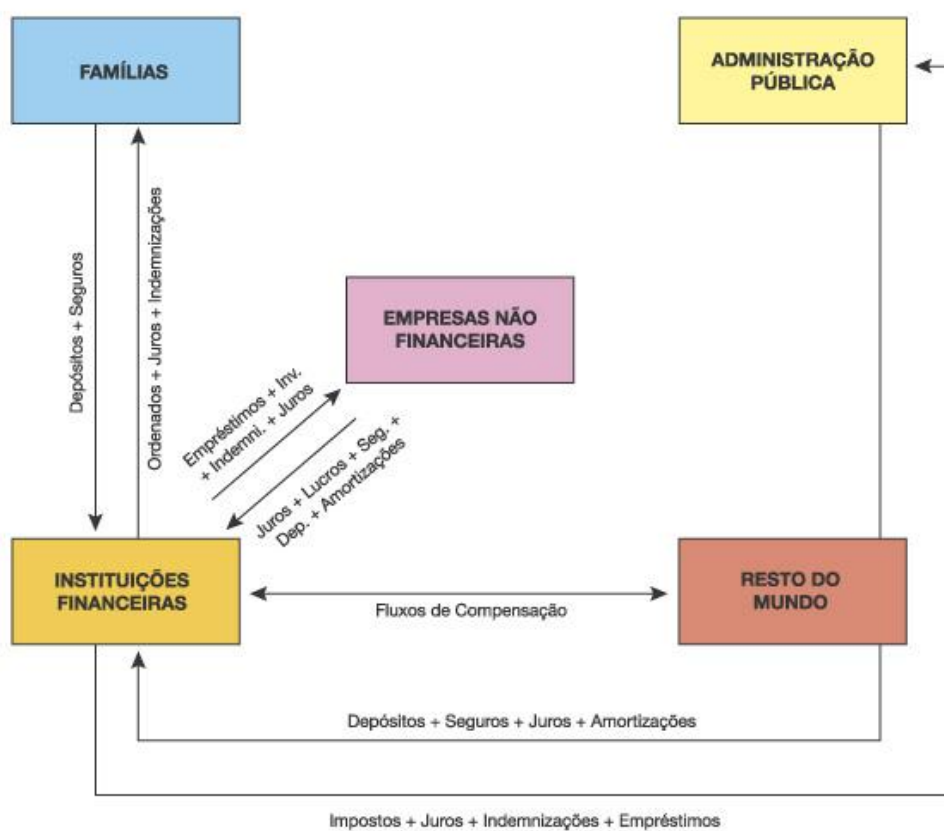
FAMÍLIAS

ADMINISTRAÇÃO PÚBLICA

Depósitos + Seguros

Ordenados + Juros + Indemnizações

EMPRESAS NÃO FINANCEIRAS

Empréstimos + Inv. + Indemni. + Juros

Juros + Lucros + Seg. + Dep. + Amortizações

INSTITUIÇÕES FINANCEIRAS

Fluxos de Compensação

RESTO DO MUNDO

Depósitos + Seguros + Juros + Amortizações

Impostos + Juros + Indemnizações + Empréstimos